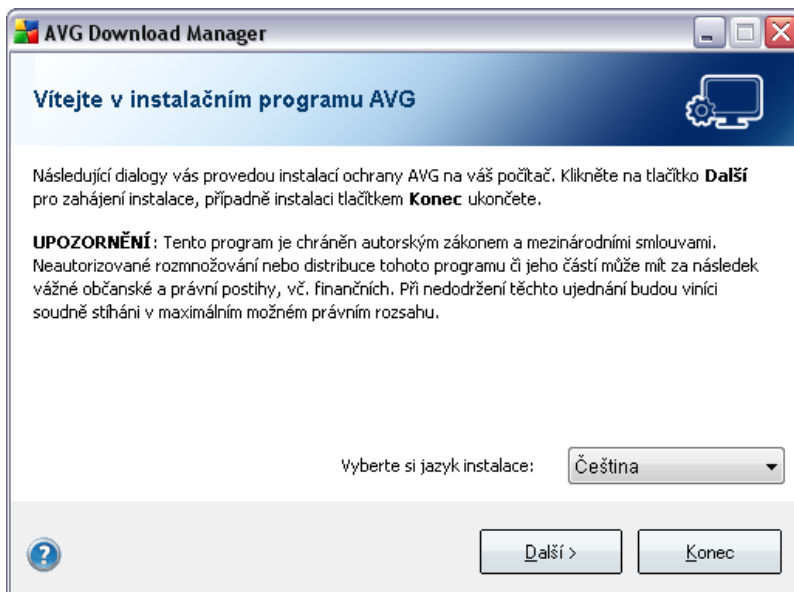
AVG Download Manager

Vítejte v instalačním programu AVG

Následující dialogy vás provedou instalací ochrany AVG na váš počítač. Klikněte na tlačítko **Další** pro zahájení instalace, případně instalaci tlačítkem **Konec** ukončete.

**UPOZORNĚNÍ**: Tento program je chráněn autorským zákonem a mezinárodními smlouvami. Neautorizované rozmnožování nebo distribuce tohoto programu či jeho částí může mít za následek vážné občanské a právní postihy, vč. finančních. Při nedodržení těchto ujednání budou viníci soudně stíháni v maximálním možném právním rozsahu.

Vyberte si jazyk instalace: Čeština

?

Další >

Konec